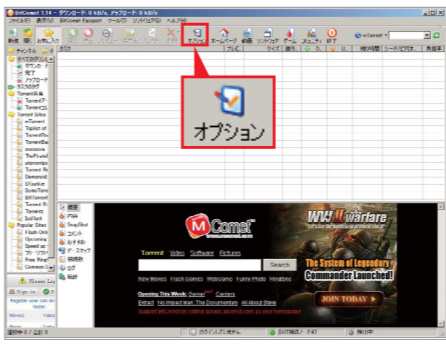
BitComet 1.14 - ダウンロード: 0 kB/s, アップロード: 0 kB/s

ファイル(F) 表示(V) BitComet Passport ツール(T) ソフトウェア(S) ヘルプ(H)

オプション

ホームページ 削除 リンクコピー ゲーム 入口ツール 終了

チャンネル

タスク

Torrent

Comet

Torrent Video Software Pictures

Search

New Movies Flash Games Photo Game Funny Photo Ringtones

Opening This Week: Comet Cars

The System of Legendary Commander Launched!

JOIN TODAY

WW II warfare

概要 ファイル トラッカー ピア ログ 統計

カウントしています

DHT接続済: 47

無記号

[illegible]